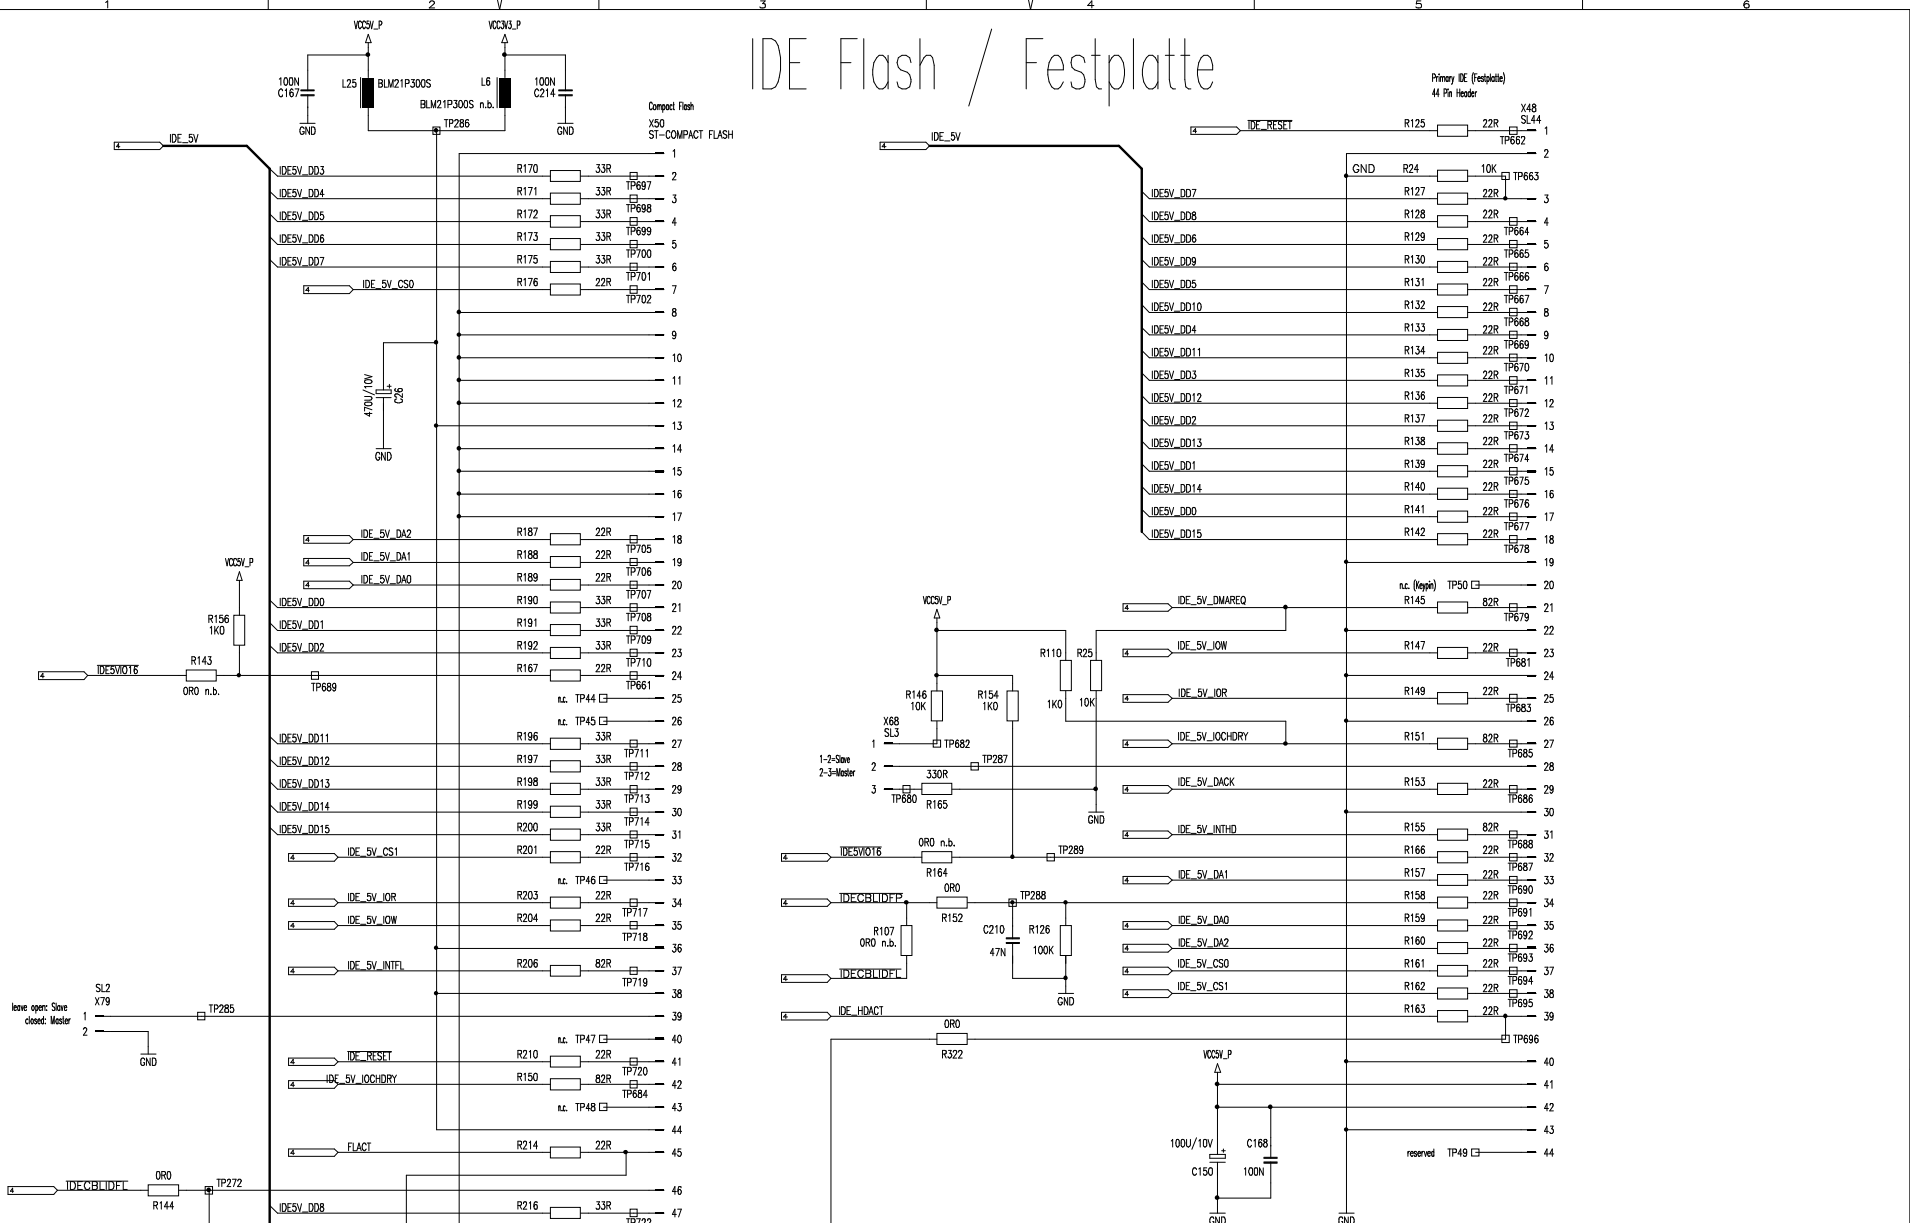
1 2 3 4 5 6

IDE Flash / Festplatte

VCC5V_P
VCC3V3_P
100N C167
L25 BLM21P300S
L6 BLM21P300S n.b.
100N C214
GND GND
TP286
Compact Flash
X50 ST-COMPACT FLASH

IDE_5V
IDE5V_DD3 R170 33R TP697 2
IDE5V_DD4 R171 33R TP698 3
IDE5V_DD5 R172 33R TP699 4
IDE5V_DD6 R173 33R TP700 5
IDE5V_DD7 R175 33R TP701 6
IDE_5V_CS0 R176 22R TP702 7
1 8 9 10 11 12 13 14 15 16 17
470U/10V C26
GND
IDE_5V_DA2 R187 22R TP705 18
IDE_5V_DA1 R188 22R TP706 19
IDE_5V_DA0 R189 22R TP707 20
VCC5V_P
IDE5V_DD0 R190 33R TP708 21
IDE5V_DD1 R191 33R TP709 22
IDE5V_DD2 R192 33R TP710 23
R156 1K0
IDE5VIOT6 R143 0R0 n.b. TP689 R167 22R TP661 24
n.c. TP44 25
n.c. TP45 26
IDE5V_DD11 R196 33R TP711 27
IDE5V_DD12 R197 33R TP712 28
IDE5V_DD13 R198 33R TP713 29
IDE5V_DD14 R199 33R TP714 30
IDE5V_DD15 R200 33R TP715 31
IDE_5V_CS1 R201 22R TP716 32
n.c. TP46 33
IDE_5V_IOR R203 22R TP717 34
IDE_5V_IOW R204 22R TP718 35
36
IDE_5V_INTFL R206 82R TP719 37
38
SL2 X79
leave open: Slave closed: Master 1 2 TP285 39
GND
n.c. TP47 40
IDE_RESET R210 22R TP720 41
IDE_5V_IOCHDRY R150 82R TP684 42
n.c. TP48 43
44
FLACT R214 22R 45
IDECBLIDFL 0R0 R144 TP272 46
IDE5V_DD8 R216 33R TP722 47

Primary IDE (Festplatte)
44 Pin Header
IDE_RESET R125 22R X48 SL44 TP662 1
2
GND R24 10K TP663
IDE_5V
IDE5V_DD7 R127 22R 3
IDE5V_DD8 R128 22R TP664 4
IDE5V_DD6 R129 22R TP665 5
IDE5V_DD9 R130 22R TP666 6
IDE5V_DD5 R131 22R TP667 7
IDE5V_DD10 R132 22R TP668 8
IDE5V_DD4 R133 22R TP669 9
IDE5V_DD11 R134 22R TP670 10
IDE5V_DD3 R135 22R TP671 11
IDE5V_DD12 R136 22R TP672 12
IDE5V_DD2 R137 22R TP673 13
IDE5V_DD13 R138 22R TP674 14
IDE5V_DD1 R139 22R TP675 15
IDE5V_DD14 R140 22R TP676 16
IDE5V_DD0 R141 22R TP677 17
IDE5V_DD15 R142 22R TP678 18
19
n.c. (Keypin) TP50 20
VCC5V_P
IDE_5V_DMAREQ R145 82R TP679 21
22
R110 R25
IDE_5V_IOW R147 22R TP681 23
24
R146 10K R154 1K0 1K0 10K
IDE_5V_IOR R149 22R TP683 25
26
X68 SL3 TP682
IDE_5V_IOCHDRY R151 82R TP685 27
1-2=Slave 2-3=Master 1 2 3 TP287 28
330R TP680 R165
IDE_5V_DACK R153 22R TP686 29
GND 30
IDE_5V_INTHD R155 82R TP688 31
IDE5VIOT6 0R0 n.b. R164 TP289 R166 22R TP687 32
IDE_5V_DA1 R157 22R TP690 33
IDECBLIDFP 0R0 R152 TP288 R158 22R TP691 34
R107 0R0 n.b. C210 47N R126 100K
IDE_5V_DA0 R159 22R TP692 35
IDE_5V_DA2 R160 22R TP693 36
IDECBLIDFL
IDE_5V_CS0 R161 22R TP694 37
IDE_5V_CS1 R162 22R TP695 38
GND
IDE_HDACT R163 22R 39
0R0 R322 TP696
VCC5V_P 40 41 42 43
100U/10V C150 C168 100N
reserved TP49 44
GND GND